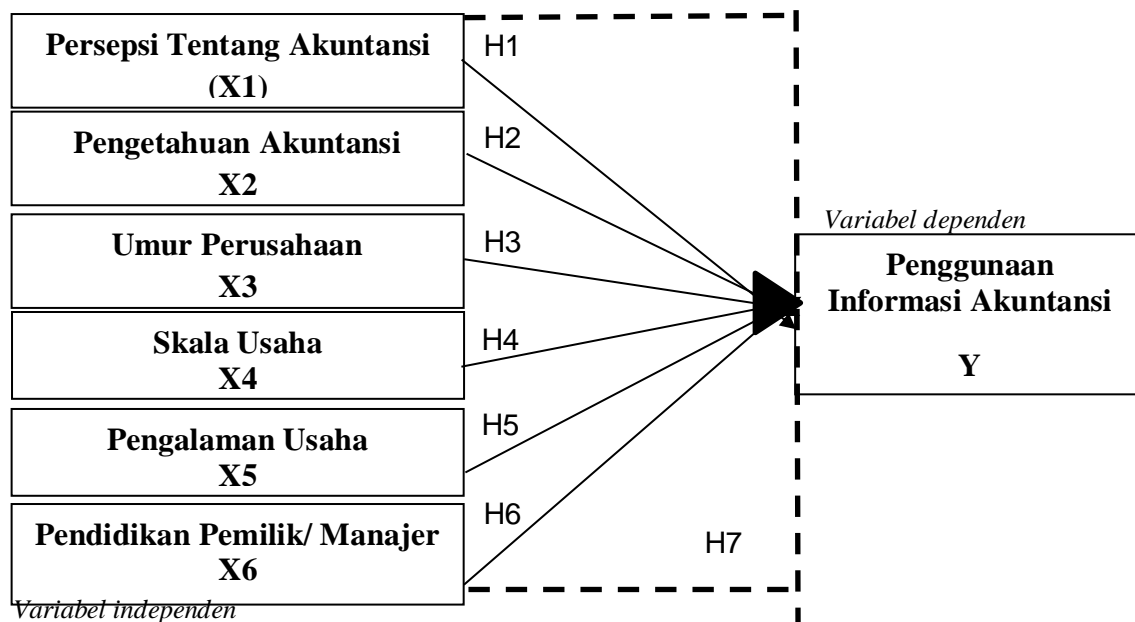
Persepsi Tentang Akuntansi (X1)

H1

Pengetahuan Akuntansi X2

H2

Umur Perusahaan X3

H3

Skala Usaha X4

H4

Pengalaman Usaha X5

H5

Pendidikan Pemilik/ Manajer X6

H6

H7

Variabel independen

Variabel dependen

Penggunaan Informasi Akuntansi

Y